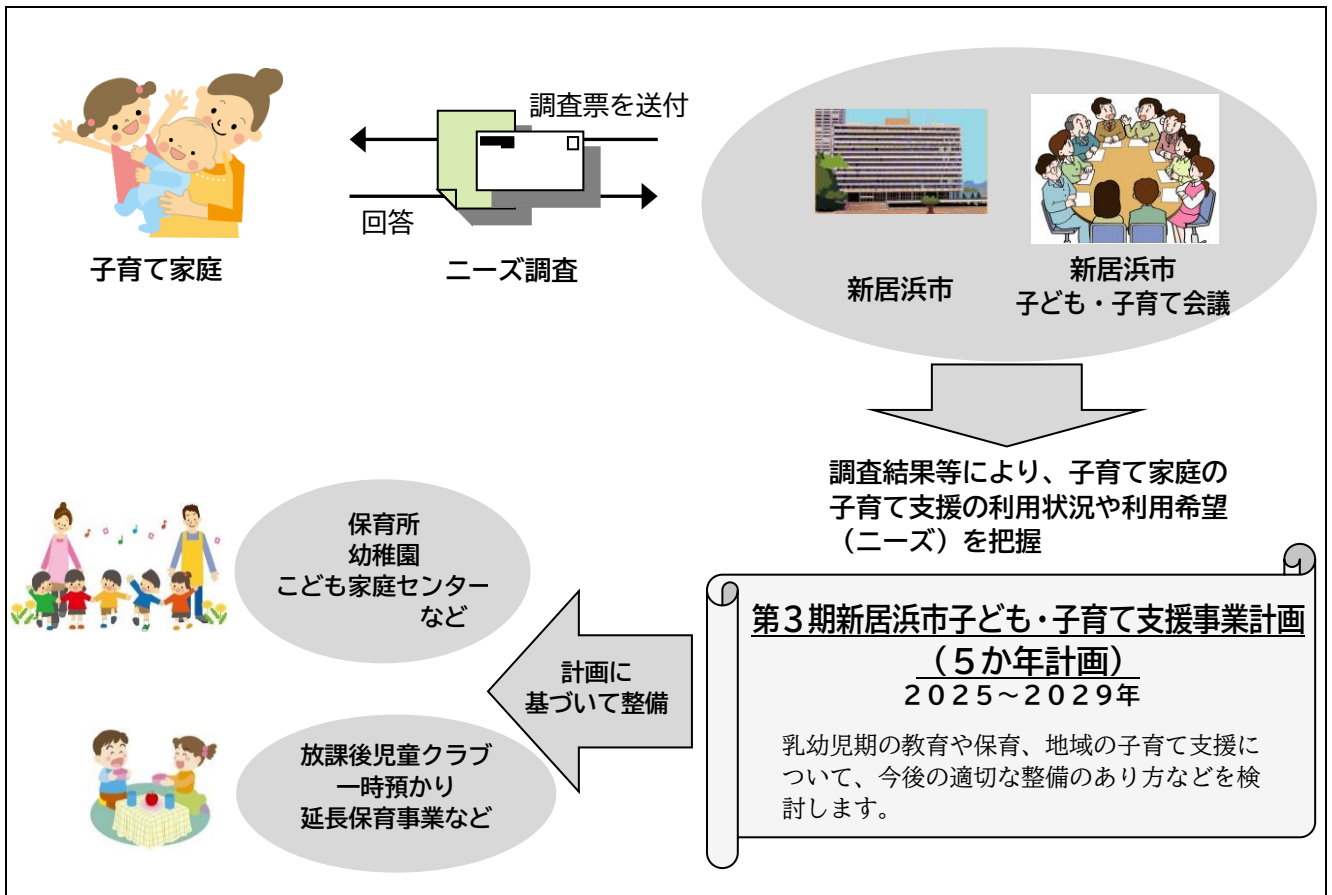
調査票を送付

回答

子育て家庭

ニーズ調査

新居浜市

新居浜市
子ども・子育て会議

調査結果等により、子育て家庭の子育て支援の利用状況や利用希望（ニーズ）を把握

保育所
幼稚園
こども家庭センター
など

計画に
基づいて整備

第３期新居浜市子ども・子育て支援事業計画
（５か年計画）
２０２５～２０２９年

乳幼児期の教育や保育、地域の子育て支援について、今後の適切な整備のあり方などを検討します。

放課後児童クラブ
一時預かり
延長保育事業など